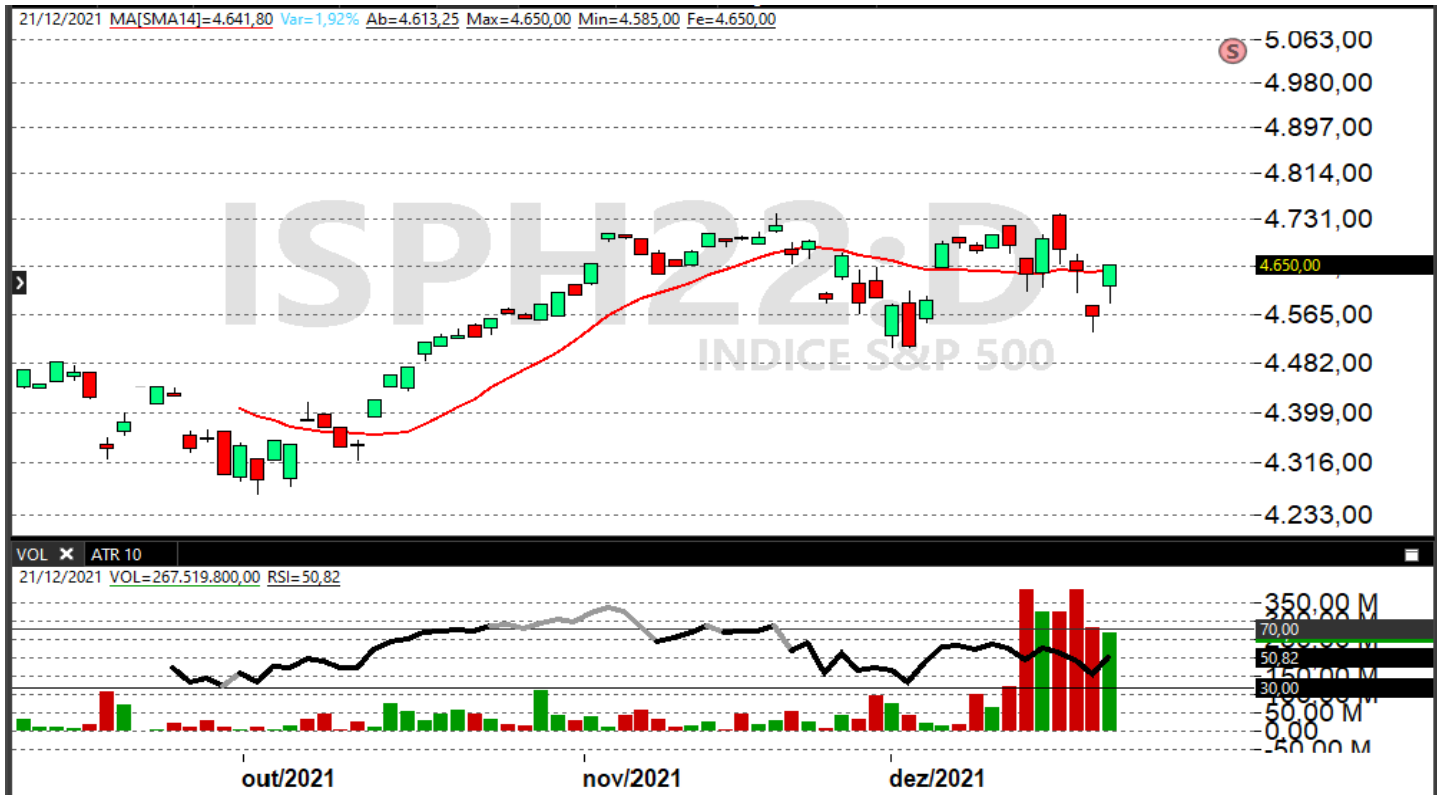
21/12/2021 MA[SMA14]=4.641,80 Var=1,92% Ab=4.613,25 Max=4.650,00 Min=4.585,00 Fe=4.650,00

S

5.063,00
4.980,00
4.897,00
4.814,00
4.731,00
4.650,00
4.565,00
4.482,00
4.399,00
4.316,00
4.233,00

ISPH22:D
INDICE S&P 500

VOL ATR 10

21/12/2021 VOL=267.519.800,00 RSI=50,82

350,00 M
70,00
50,82
150,00 M
30,00
50,00 M
0,00
-50,00 M

out/2021
nov/2021
dez/2021